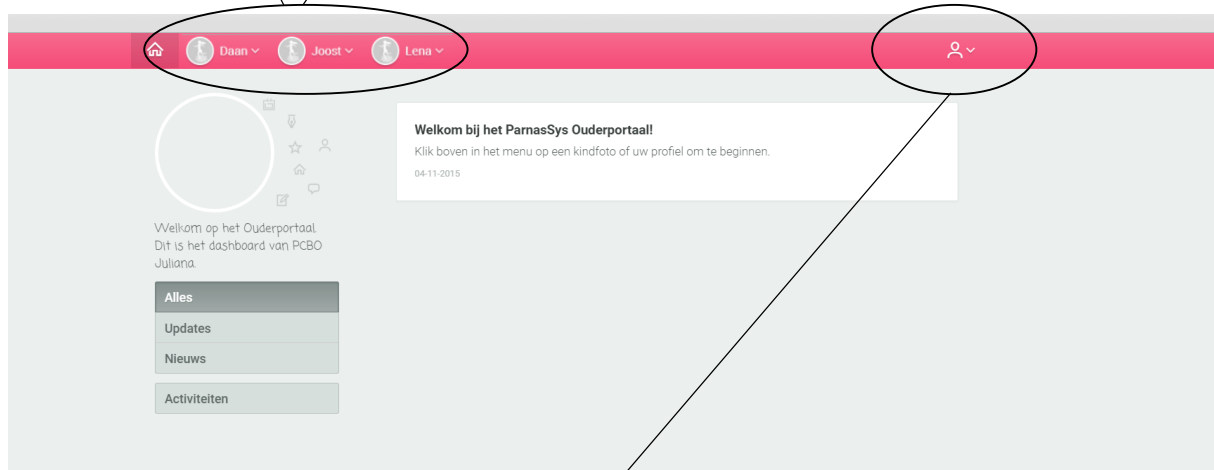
Daan Joost Lena

Welkom op het Ouderportaal. Dit is het dashboard van PCBO Juliana.

Alles

Updates

Nieuws

Activiteiten

Welkom bij het ParnasSys Ouderportaal!

Klik boven in het menu op een kindfoto of uw profiel om te beginnen.

04-11-2015